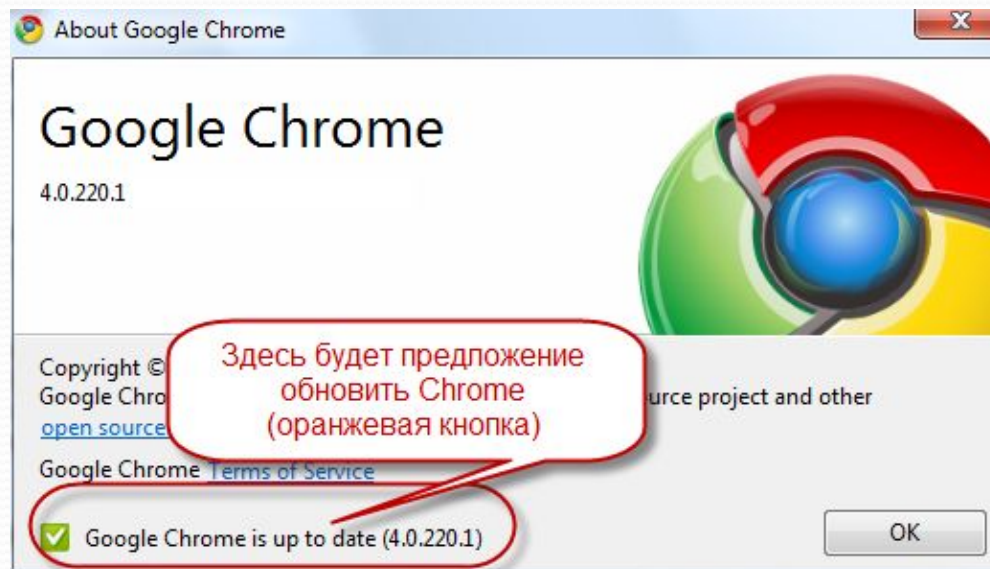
About Google Chrome

Google Chrome

4.0.220.1

Copyright ©
Google Chro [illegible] urce project and other
open source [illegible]

Здесь будет предложение обновить Chrome (оранжевая кнопка)

Google Chrome Terms of Service

Google Chrome is up to date (4.0.220.1)

OK